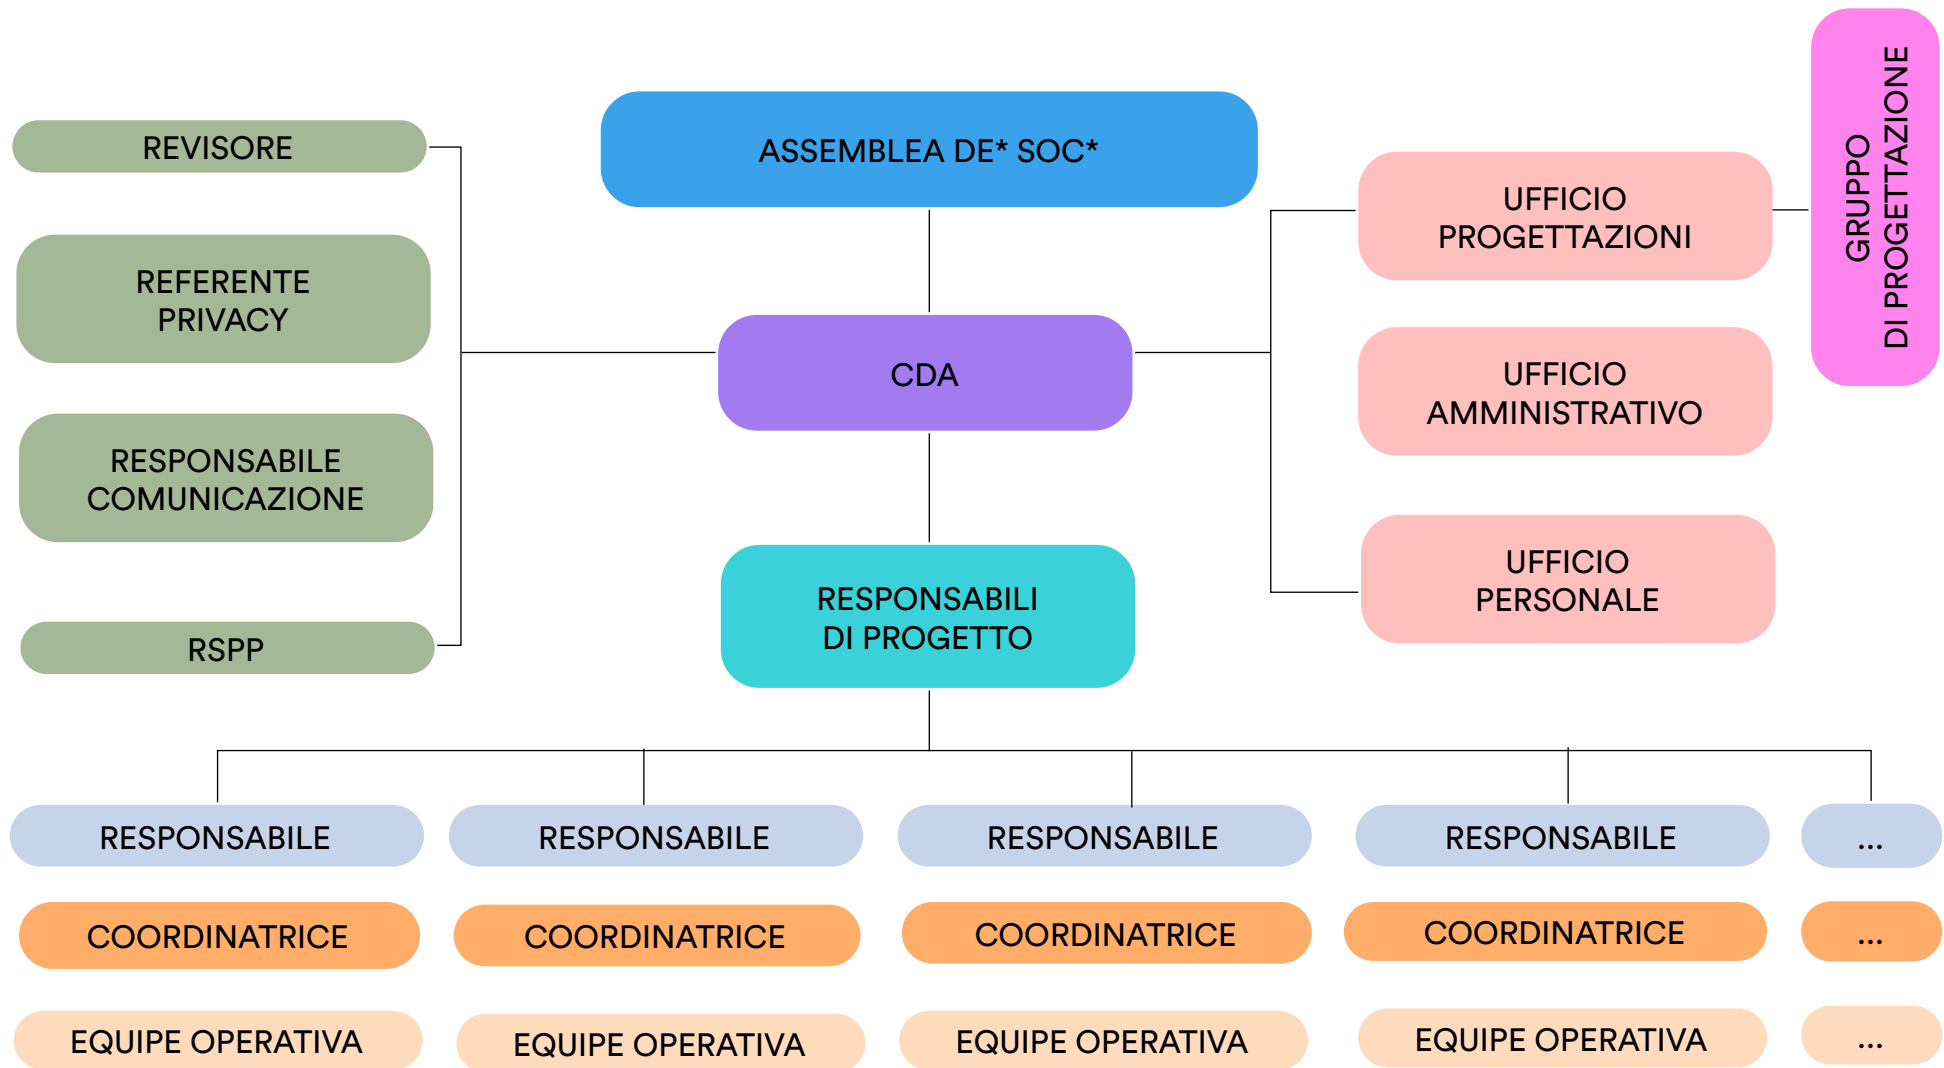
ASSEMBLEA DE* SOC*

REVISORE

REFERENTE PRIVACY

RESPONSABILE COMUNICAZIONE

RSPP

CDA

UFFICIO PROGETTAZIONI

GRUPPO DI PROGETTAZIONE

UFFICIO AMMINISTRATIVO

UFFICIO PERSONALE

RESPONSABILI DI PROGETTO

RESPONSABILE

COORDINATRICE

EQUIPE OPERATIVA

RESPONSABILE

COORDINATRICE

EQUIPE OPERATIVA

RESPONSABILE

COORDINATRICE

EQUIPE OPERATIVA

RESPONSABILE

COORDINATRICE

EQUIPE OPERATIVA

...

...

...